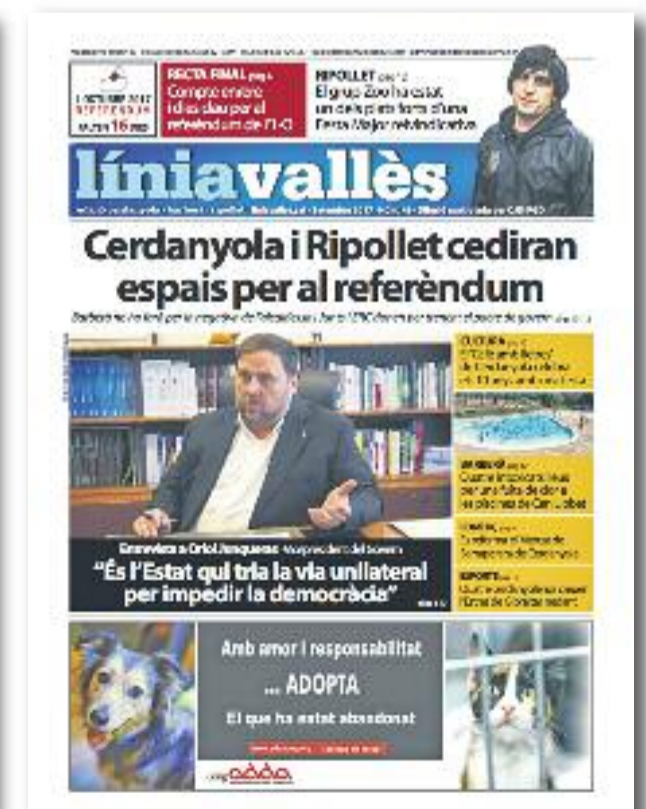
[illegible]

1 OCTUBRE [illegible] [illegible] 16 DIES

RECTA FINAL pàg. 4
Compte enrere i claus per al referèndum de l'1-O

RIPOLLET pàg. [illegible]
El grup Zoo ha estat un dels plats forts d'una Festa Major reivindicativa

líniavallès

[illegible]

Cerdanyola i Ripollet cediran espais per al referèndum

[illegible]

CULTURA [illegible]
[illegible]

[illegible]
Queixes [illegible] per una falta de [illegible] les piscines de Can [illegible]

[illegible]
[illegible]

ESPORTS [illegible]
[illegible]

Entrevista a Oriol Junqueras · Vicepresident del Govern
"És l'Estat qui tria la via unilateral per impedir la democràcia"

Amb amor i responsabilitat
... ADOPTA
El que ha estat abandonat
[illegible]